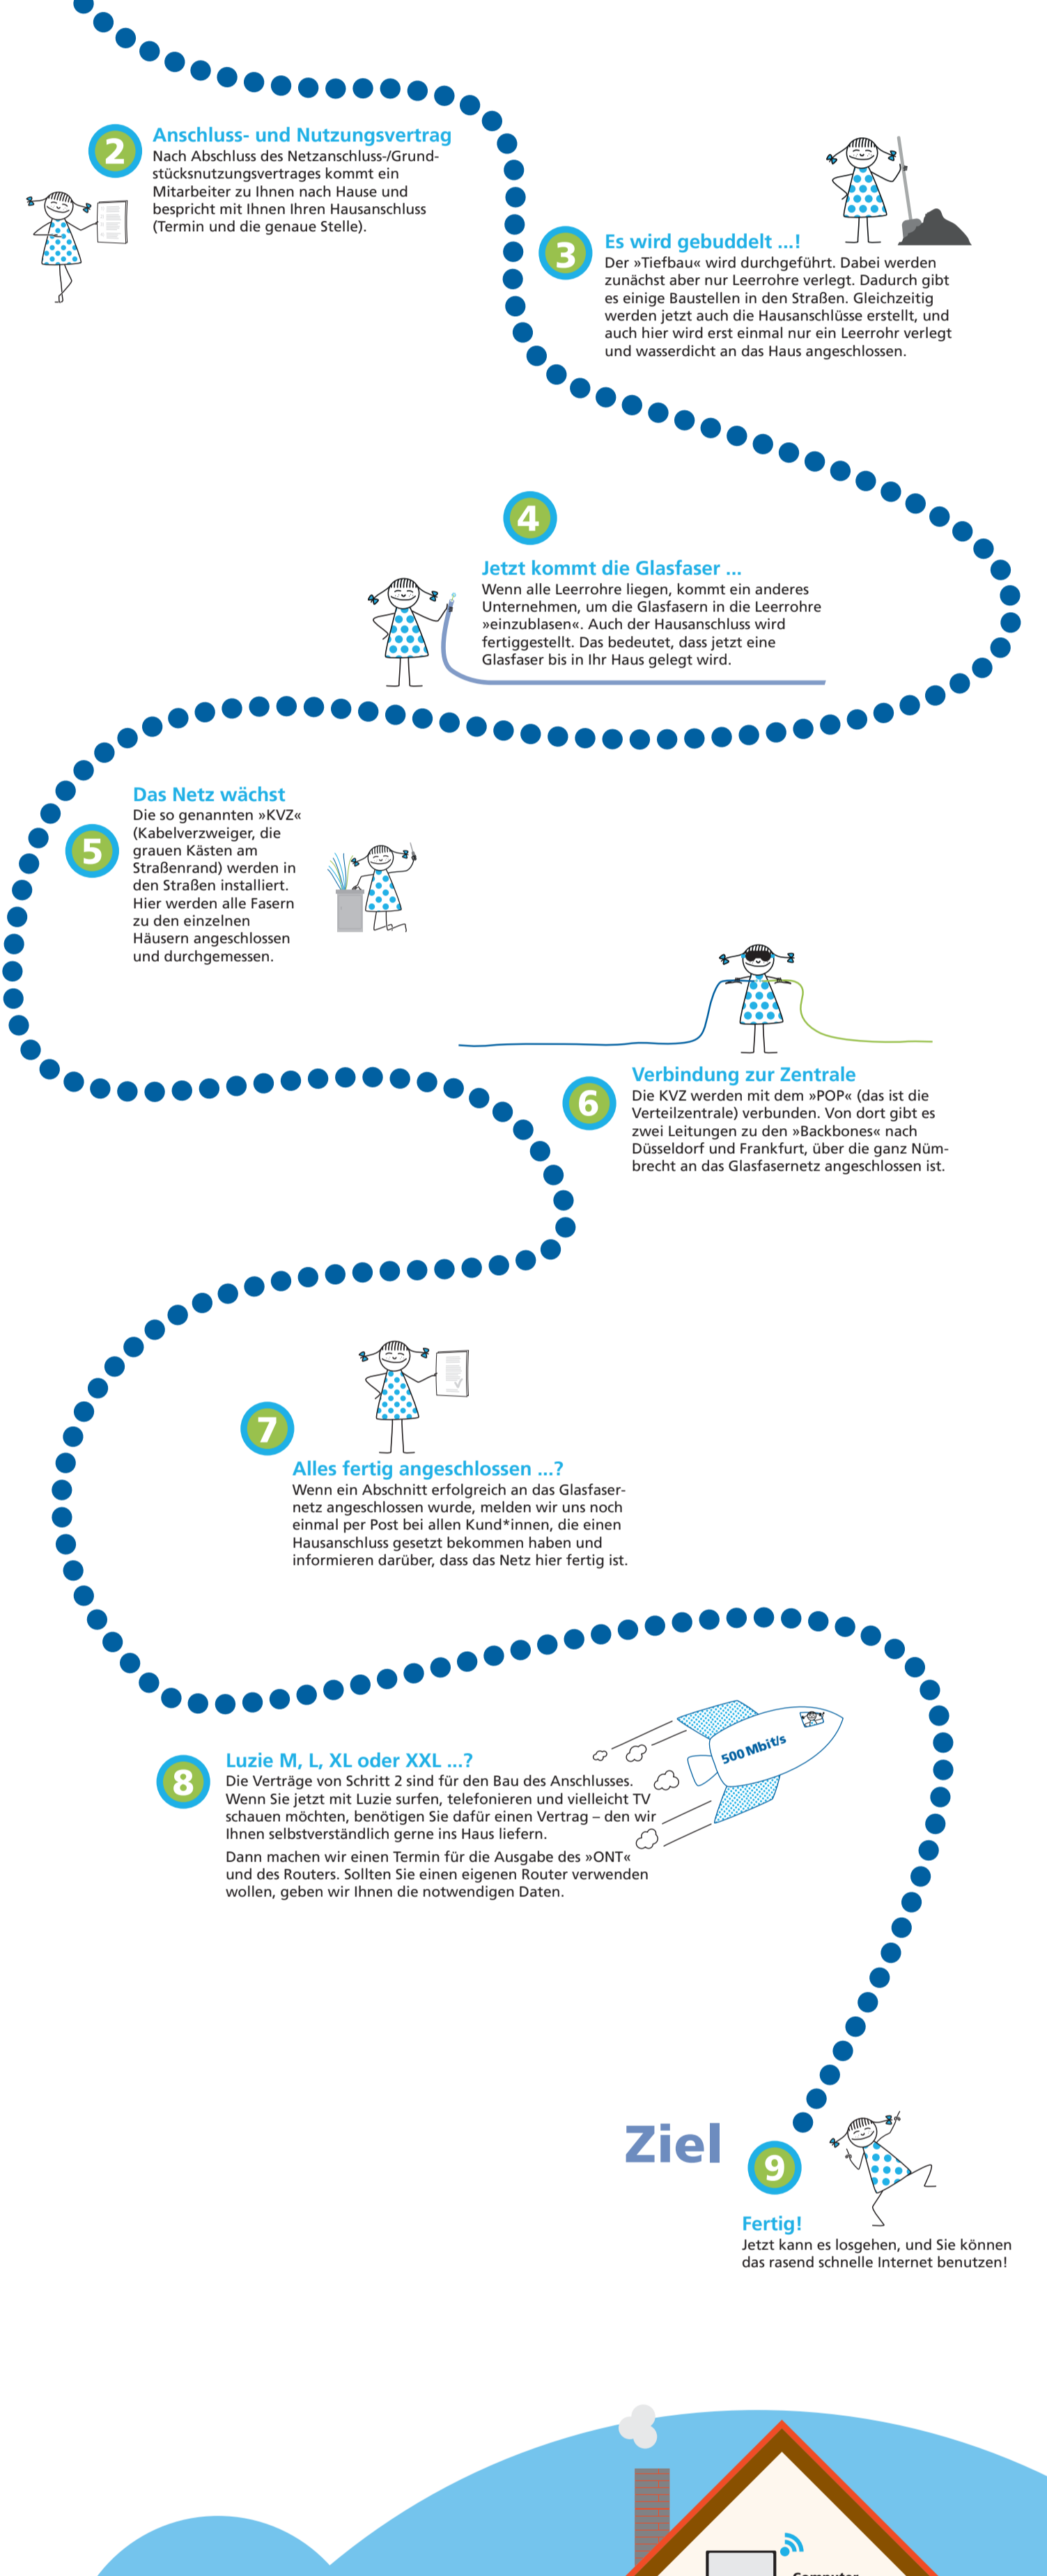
2

Anschluss- und Nutzungsvertrag
Nach Abschluss des Netzanschluss-/Grundstücksnutzungsvertrages kommt ein Mitarbeiter zu Ihnen nach Hause und bespricht mit Ihnen Ihren Hausanschluss (Termin und die genaue Stelle).

3

Es wird gebuddelt ...!
Der »Tiefbau« wird durchgeführt. Dabei werden zunächst aber nur Leerrohre verlegt. Dadurch gibt es einige Baustellen in den Straßen. Gleichzeitig werden jetzt auch die Hausanschlüsse erstellt, und auch hier wird erst einmal nur ein Leerrohr verlegt und wasserdicht an das Haus angeschlossen.

4

Jetzt kommt die Glasfaser ...
Wenn alle Leerrohre liegen, kommt ein anderes Unternehmen, um die Glasfasern in die Leerrohre »einzublasen«. Auch der Hausanschluss wird fertiggestellt. Das bedeutet, dass jetzt eine Glasfaser bis in Ihr Haus gelegt wird.

Das Netz wächst
5
Die so genannten »KVZ« (Kabelverzweiger, die grauen Kästen am Straßenrand) werden in den Straßen installiert. Hier werden alle Fasern zu den einzelnen Häusern angeschlossen und durchgemessen.

6

Verbindung zur Zentrale
Die KVZ werden mit dem »POP« (das ist die Verteilzentrale) verbunden. Von dort gibt es zwei Leitungen zu den »Backbones« nach Düsseldorf und Frankfurt, über die ganz Nümbrecht an das Glasfasernetz angeschlossen ist.

7

Alles fertig angeschlossen ...?
Wenn ein Abschnitt erfolgreich an das Glasfasernetz angeschlossen wurde, melden wir uns noch einmal per Post bei allen Kund*innen, die einen Hausanschluss gesetzt bekommen haben und informieren darüber, dass das Netz hier fertig ist.

8

Luzie M, L, XL oder XXL ...?
Die Verträge von Schritt 2 sind für den Bau des Anschlusses. Wenn Sie jetzt mit Luzie surfen, telefonieren und vielleicht TV schauen möchten, benötigen Sie dafür einen Vertrag – den wir Ihnen selbstverständlich gerne ins Haus liefern.

Dann machen wir einen Termin für die Ausgabe des »ONT« und des Routers. Sollten Sie einen eigenen Router verwenden wollen, geben wir Ihnen die notwendigen Daten.

500 Mbit/s

Ziel

9

Fertig!
Jetzt kann es losgehen, und Sie können das rasend schnelle Internet benutzen!

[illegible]